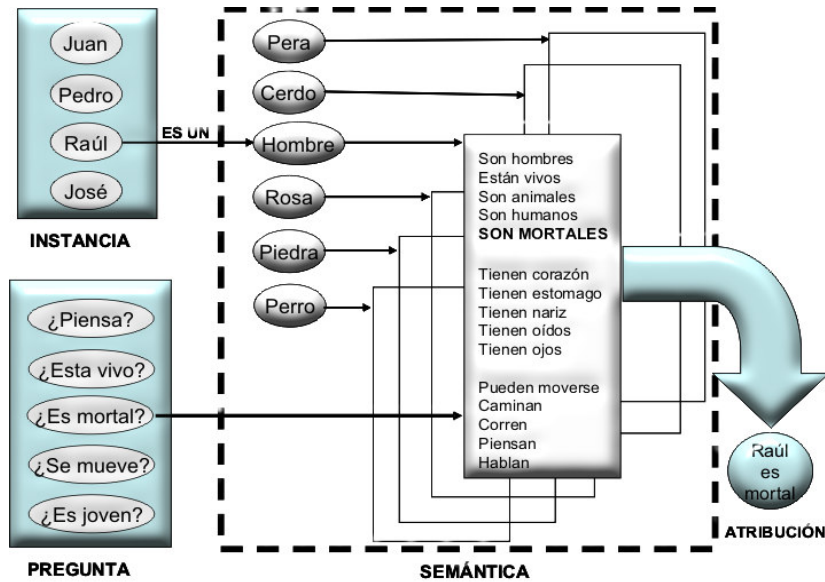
Juan
Pedro
Raúl
José

INSTANCIA

ES UN

Pera
Cerdo
Hombre
Rosa
Piedra
Perro

Son hombres
Están vivos
Son animales
Son humanos
SON MORTALES

Tienen corazón
Tienen estomago
Tienen nariz
Tienen oídos
Tienen ojos

Pueden moverse
Caminan
Corren
Piensan
Hablan

¿Piensa?
¿Esta vivo?
¿Es mortal?
¿Se mueve?
¿Es joven?

PREGUNTA

SEMÁNTICA

Raúl es mortal

ATRIBUCIÓN